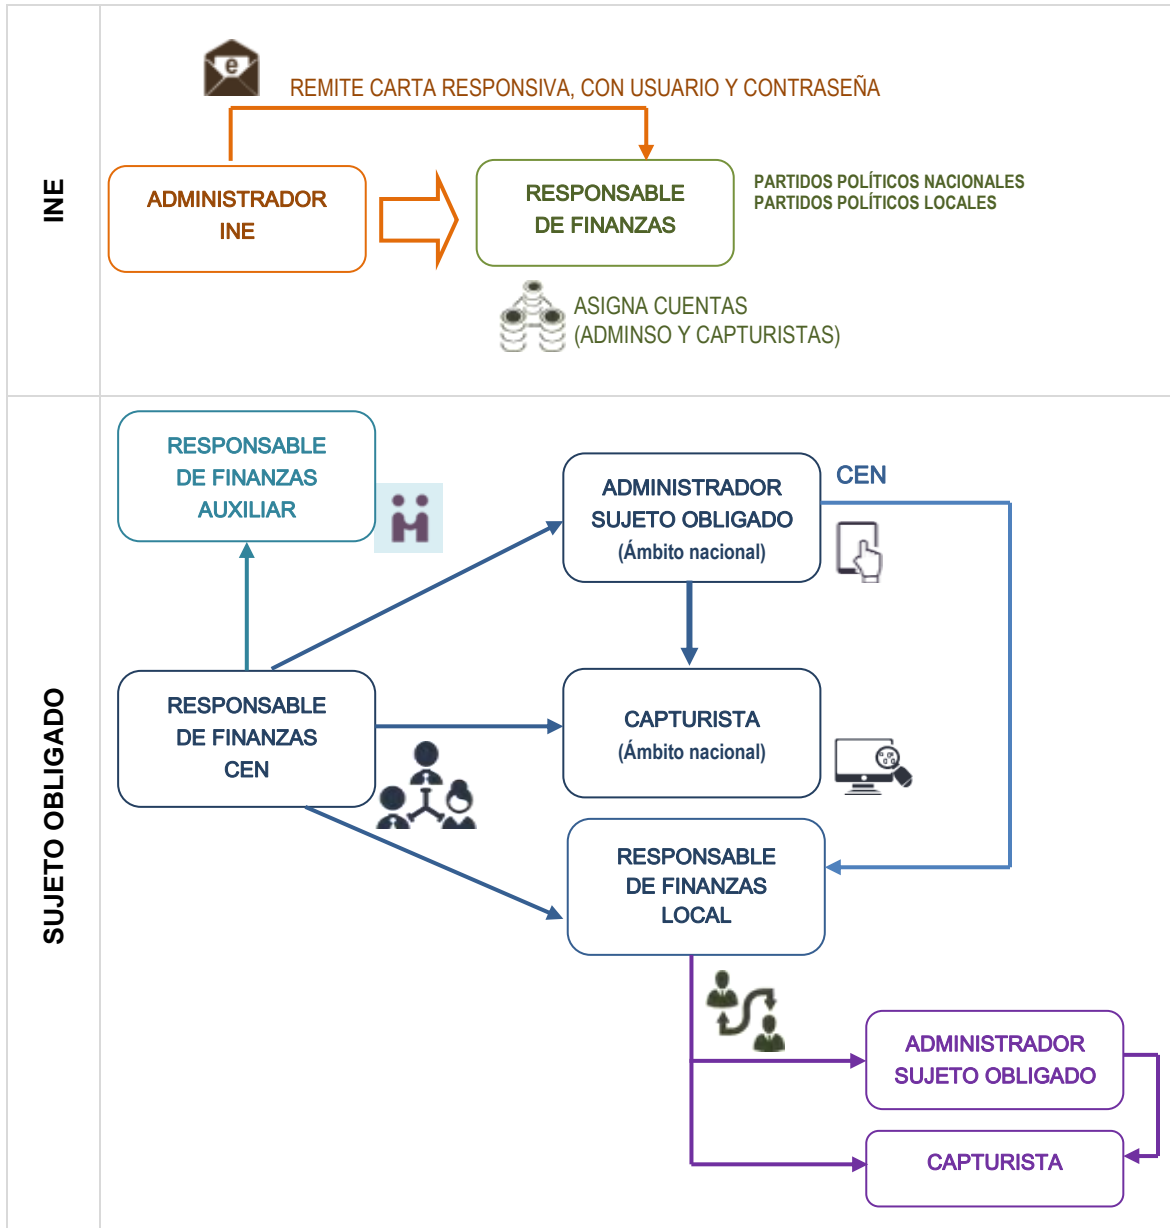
INE

REMITE CARTA RESPONSIVA, CON USUARIO Y CONTRASEÑA

ADMINISTRADOR INE

RESPONSABLE DE FINANZAS

PARTIDOS POLÍTICOS NACIONALES
PARTIDOS POLÍTICOS LOCALES

ASIGNA CUENTAS (ADMINSO Y CAPTURISTAS)

SUJETO OBLIGADO

RESPONSABLE DE FINANZAS AUXILIAR

ADMINISTRADOR SUJETO OBLIGADO (Ámbito nacional)

CEN

RESPONSABLE DE FINANZAS CEN

CAPTURISTA (Ámbito nacional)

RESPONSABLE DE FINANZAS LOCAL

ADMINISTRADOR SUJETO OBLIGADO

CAPTURISTA